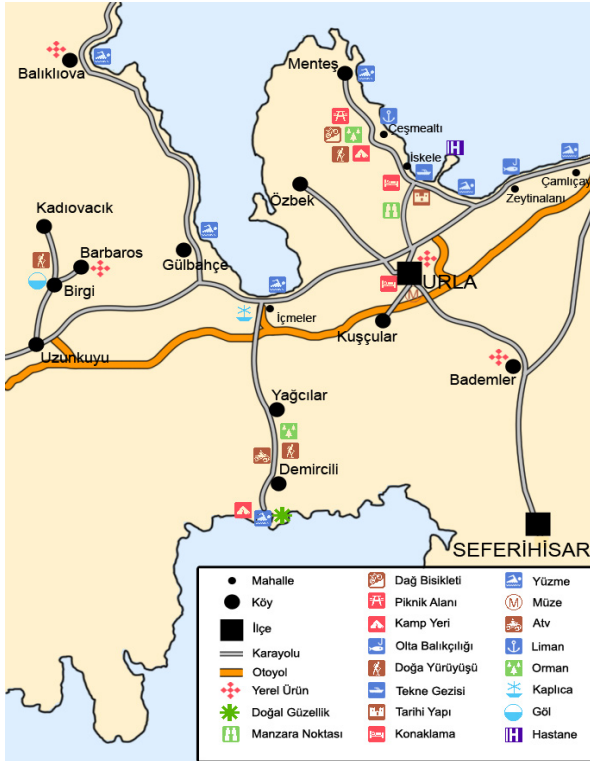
Balıklıova
Menteş
Çeşmealtı
İskele
Çamlıçay
Zeytinalanı
Özbek
Kadıovacık
Barbaros
Birgi
Gülbahçe
URLA
İçmeler
Kuşçular
Uzunkuyu
Bademler
Yağcılar
Demircili
SEFERİHİSAR

Mahalle
Köy
İlçe
Karayolu
Otoyol
Yerel Ürün
Doğal Güzellik
Manzara Noktası
Dağ Bisikleti
Piknik Alanı
Kamp Yeri
Olta Balıkçılığı
Doğa Yürüyüşü
Tekne Gezisi
Tarihi Yapı
Konaklama
Yüzme
M
Müze
Atv
Liman
Orman
Kaplıca
Göl
H
Hastane